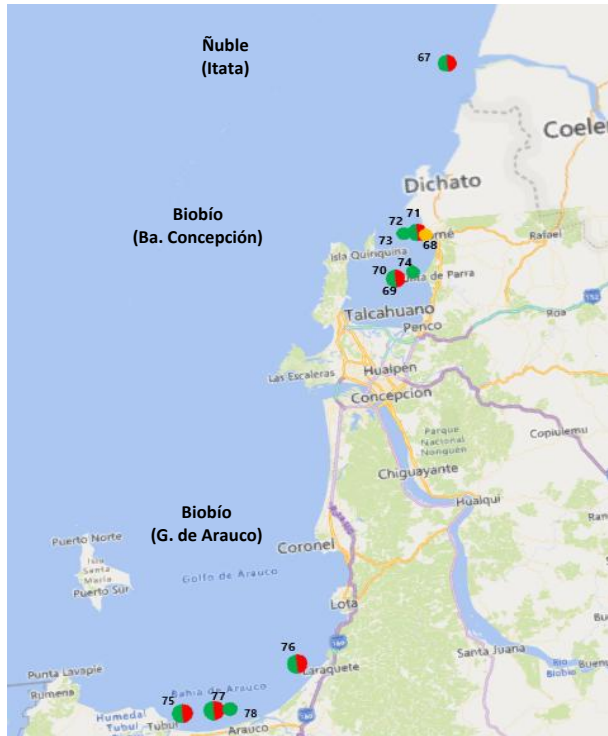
Ñuble
(Itata)

67

Coele

Dichato

Biobío
(Ba. Concepción)

71
72
73
68
Rafael
Isla Quiriquina
74
70
69
Punta de Parra
Talcahuano
Penco
Roa
152
Las Escaleras
Hualpen
Concepción
Parque Nacional Nonguen
Copiulemu
Chiguayante
Hualqui

Biobío
(G. de Arauco)

Puerto Norte
Isla Santa María
Puerto Sur
Golfo de Arauco
Coronel
Lota
76
Laraquete
160
Santa Juana
Río Biobío
Punta Lavapie
Rumena
Bahía de Arauco
75
77
78
Humedal Tubul
Tubul
Arauco
160